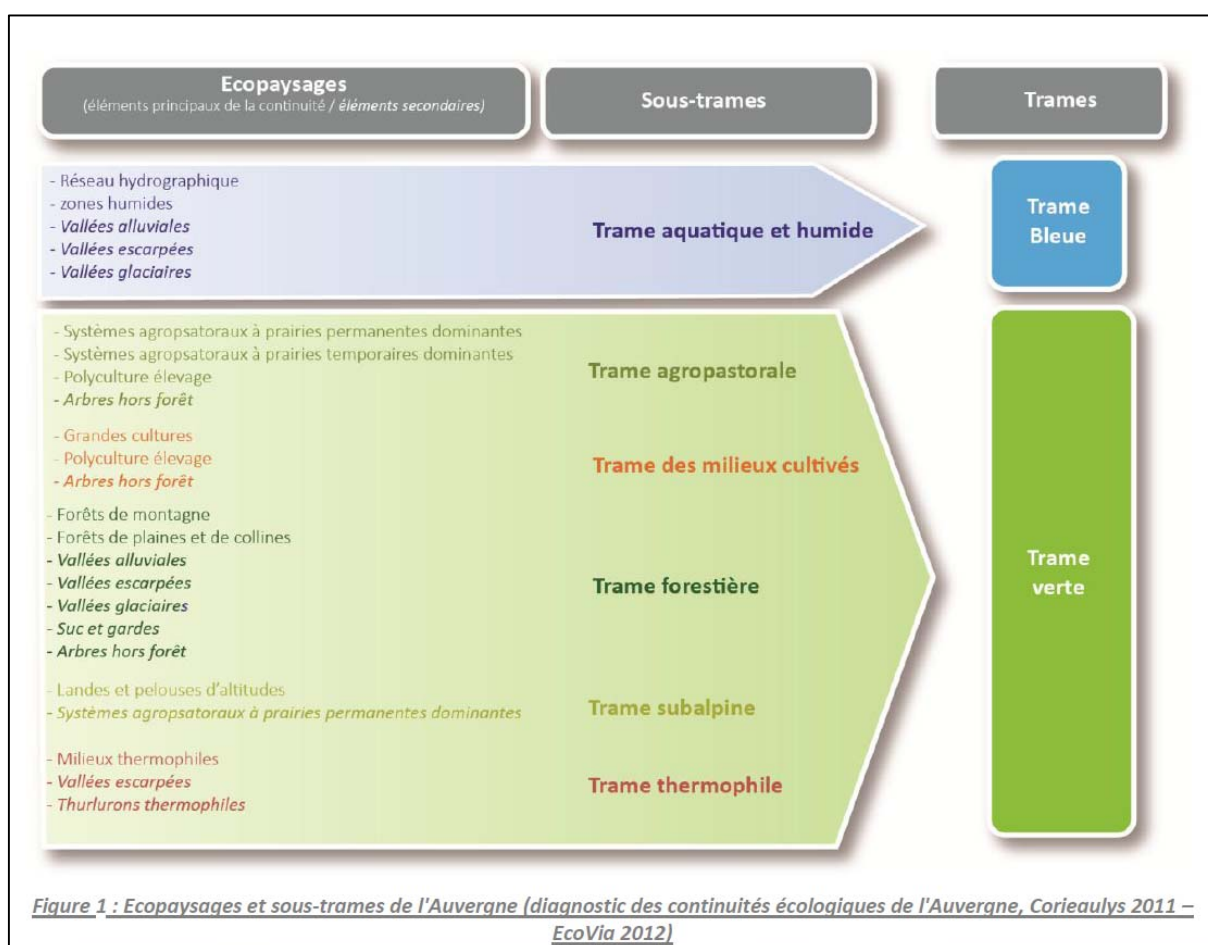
Ecopaysages
(éléments principaux de la continuité / éléments secondaires)

Sous-trames

Trames

- Réseau hydrographique
- zones humides
- Vallées alluviales
- Vallées escarpées
- Vallées glaciaires

Trame aquatique et humide

Trame Bleue

- Systèmes agropsatoraux à prairies permanentes dominantes
- Systèmes agropsatoraux à prairies temporaires dominantes
- Polyculture élevage
- Arbres hors forêt

Trame agropastorale

- Grandes cultures
- Polyculture élevage
- Arbres hors forêt

Trame des milieux cultivés

- Forêts de montagne
- Forêts de plaines et de collines
- Vallées alluviales
- Vallées escarpées
- Vallées glaciaires
- Suc et gardes
- Arbres hors forêt

Trame forestière

- Landes et pelouses d'altitudes
- Systèmes agropsatoraux à prairies permanentes dominantes

Trame subalpine

- Milieux thermophiles
- Vallées escarpées
- Thurlurons thermophiles

Trame thermophile

Trame verte

Figure 1 : Ecopaysages et sous-trames de l'Auvergne (diagnostic des continuités écologiques de l'Auvergne, Corieaulys 2011 – EcoVia 2012)